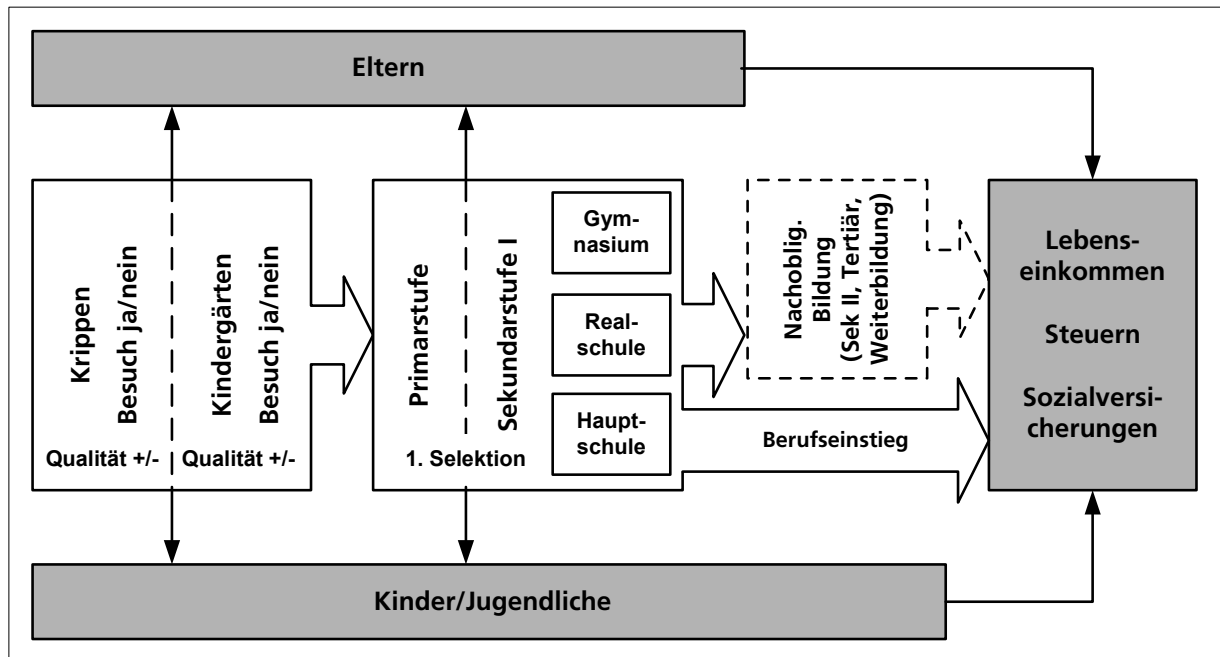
Eltern

Krippen
Besuch ja/nein
Qualität +/-

Kindergärten
Besuch ja/nein
Qualität +/-

Primarstufe

Sekundarstufe I
1. Selektion

Gymnasium

Realschule

Hauptschule

Nachoblig. Bildung (Sek II, Tertiär, Weiterbildung)

Berufseinstieg

Lebenseinkommen
Steuern
Sozialversicherungen

Kinder/Jugendliche